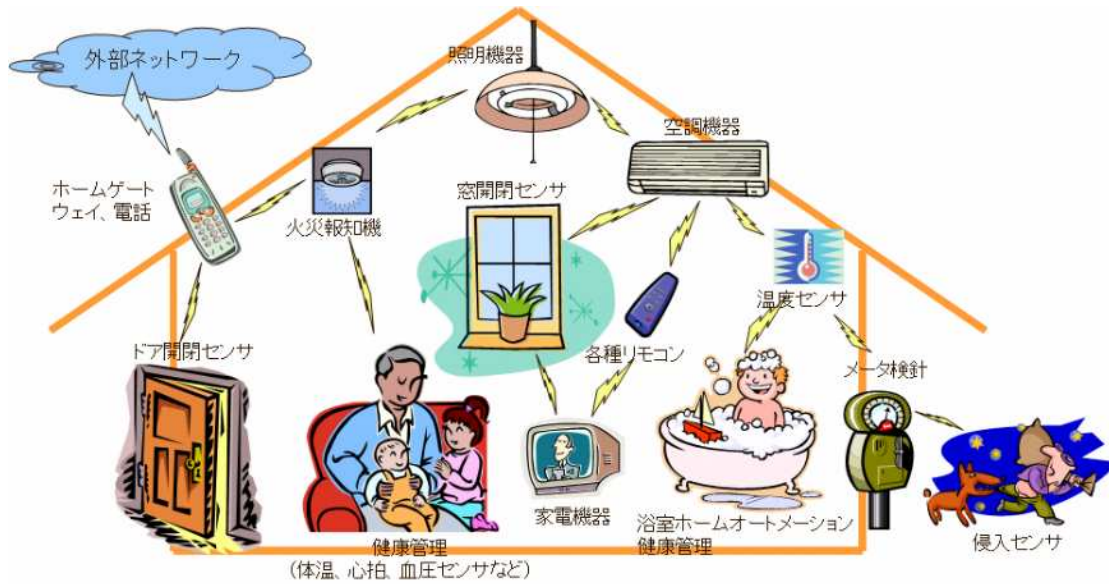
外部ネットワーク

照明機器

空調機器

ホームゲートウェイ、電話

火災報知機

窓開閉センサ

温度センサ

ドア開閉センサ

各種リモコン

メータ検針

家電機器

浴室ホームオートメーション
健康管理

健康管理
(体温、心拍、血圧センサなど)

侵入センサ